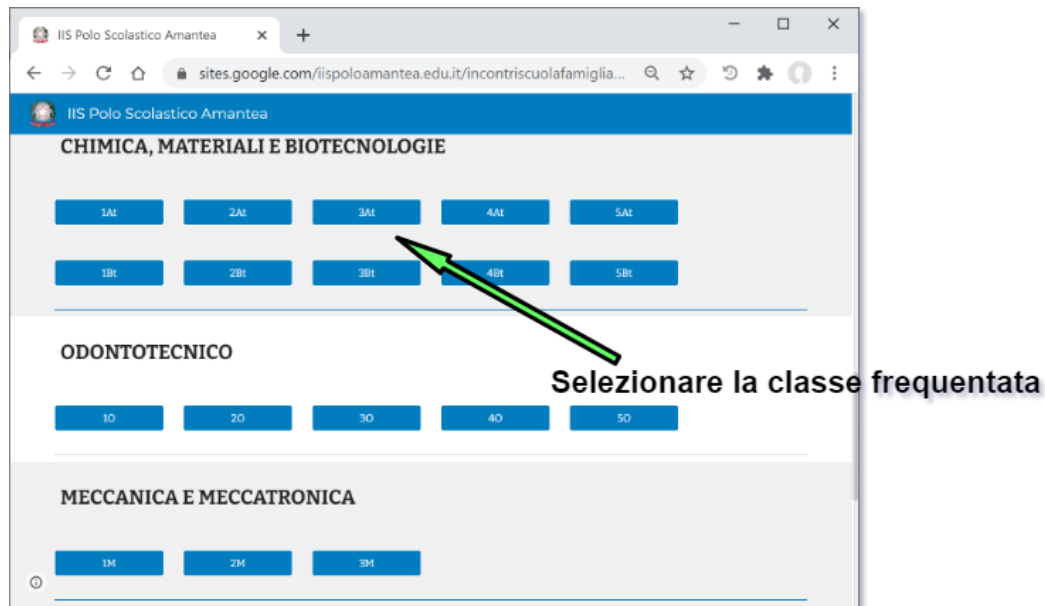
IIS Polo Scolastico Amantea ×  +

sites.google.com/iispoloamantea.edu.it/incontriscuolafamiglia...

IIS Polo Scolastico Amantea

CHIMICA, MATERIALI E BIOTECNOLOGIE

1At 2At 3At 4At 5At

1Bt 2Bt 3Bt 4Bt 5Bt

ODONTOTECNICO

1O 2O 3O 4O 5O

Selezionare la classe frequentata

MECCANICA E MECCATRONICA

1M 2M 3M